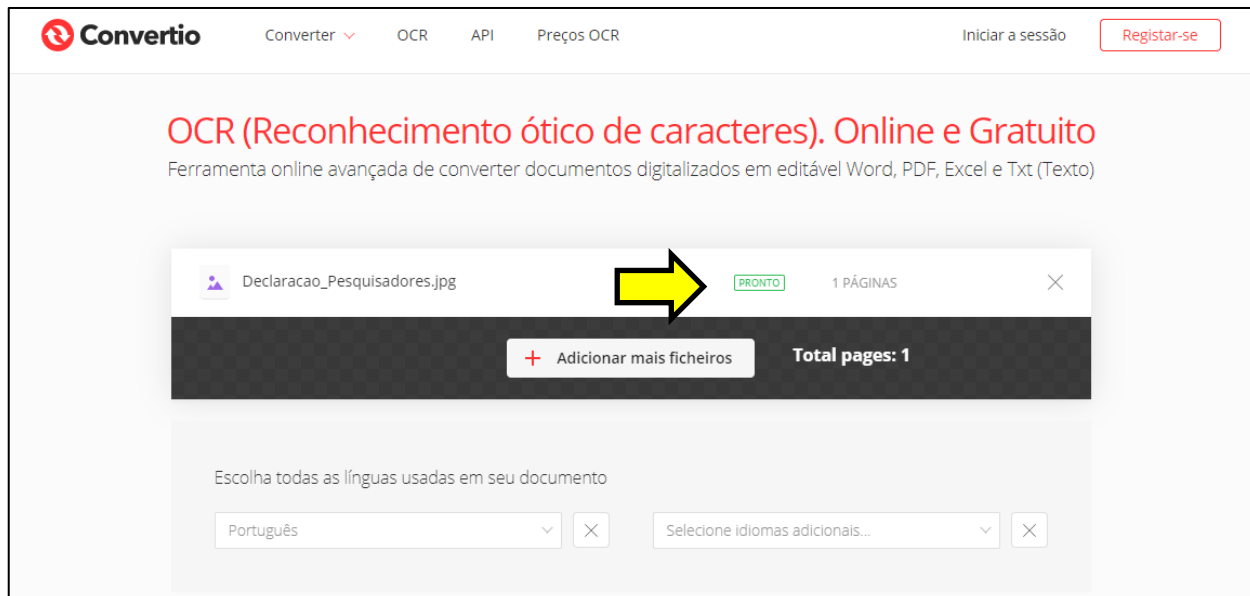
Convertio

Converter OCR API Preços OCR

Iniciar a sessão Registar-se

OCR (Reconhecimento ótico de caracteres). Online e Gratuito

Ferramenta online avançada de converter documentos digitalizados em editável Word, PDF, Excel e Txt (Texto)

Declaracao_Pesquisadores.jpg PRONTO 1 PÁGINAS

+ Adicionar mais ficheiros

Total pages: 1

Escolha todas as línguas usadas em seu documento

Português

Selecione idiomas adicionais...